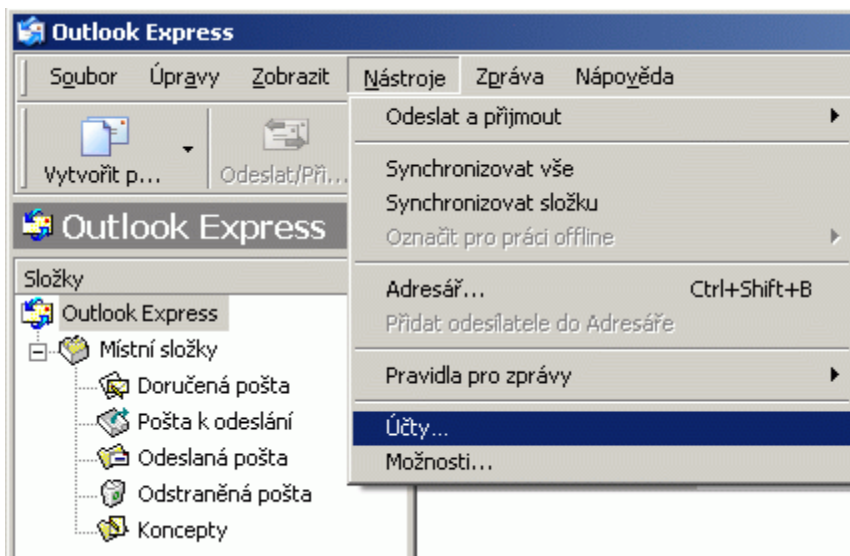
Outlook Express

Soubor Úpravy Zobrazit Nástroje Zpráva Nápověda

Vytvořit p... Odeslat/Při...

Outlook Express

Složky

Outlook Express
Místní složky
Doručená pošta
Pošta k odeslání
Odeslaná pošta
Odstraněná pošta
Koncepty

Odeslat a přijmout
Synchronizovat vše
Synchronizovat složku
Označit pro práci offline
Adresář... Ctrl+Shift+B
Přidat odesílatele do Adresáře
Pravidla pro zprávy
Účty...
Možnosti...